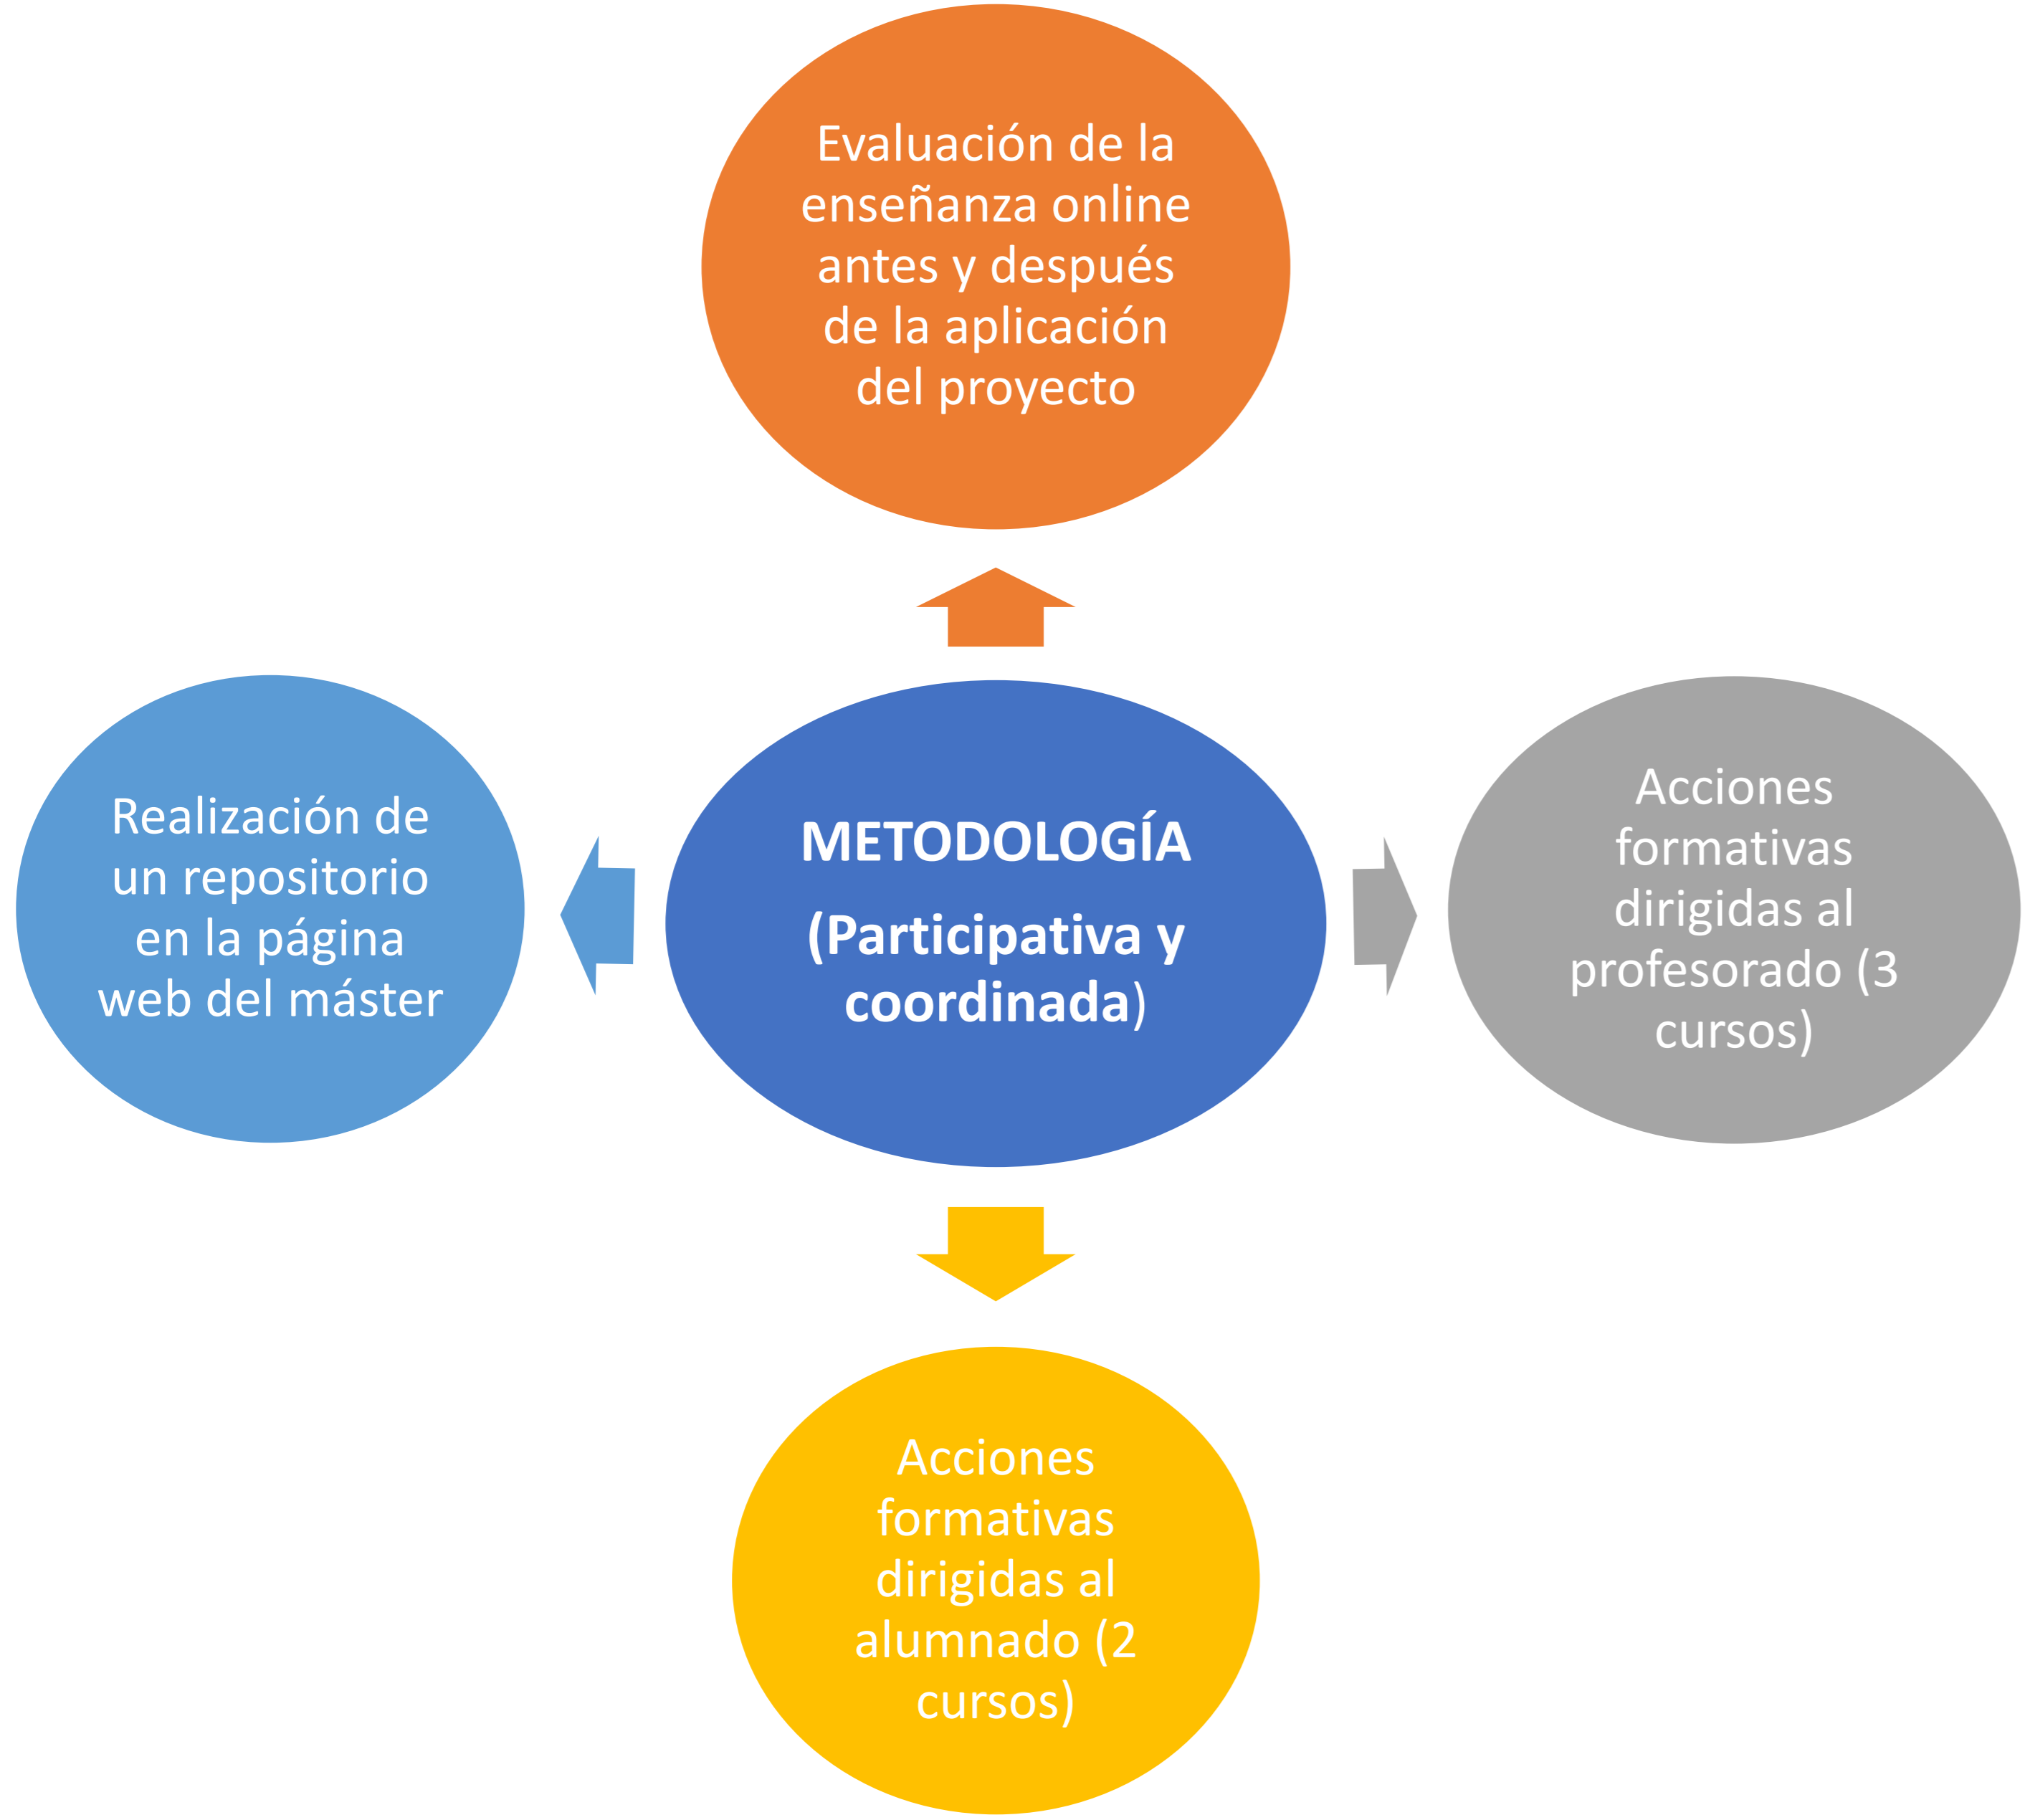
Evaluación de la enseñanza online antes y después de la aplicación del proyecto

Realización de un repositorio en la página web del máster

METODOLOGÍA

(Participativa y coordinada)

Acciones formativas dirigidas al profesorado (3 cursos)

Acciones formativas dirigidas al alumnado (2 cursos)